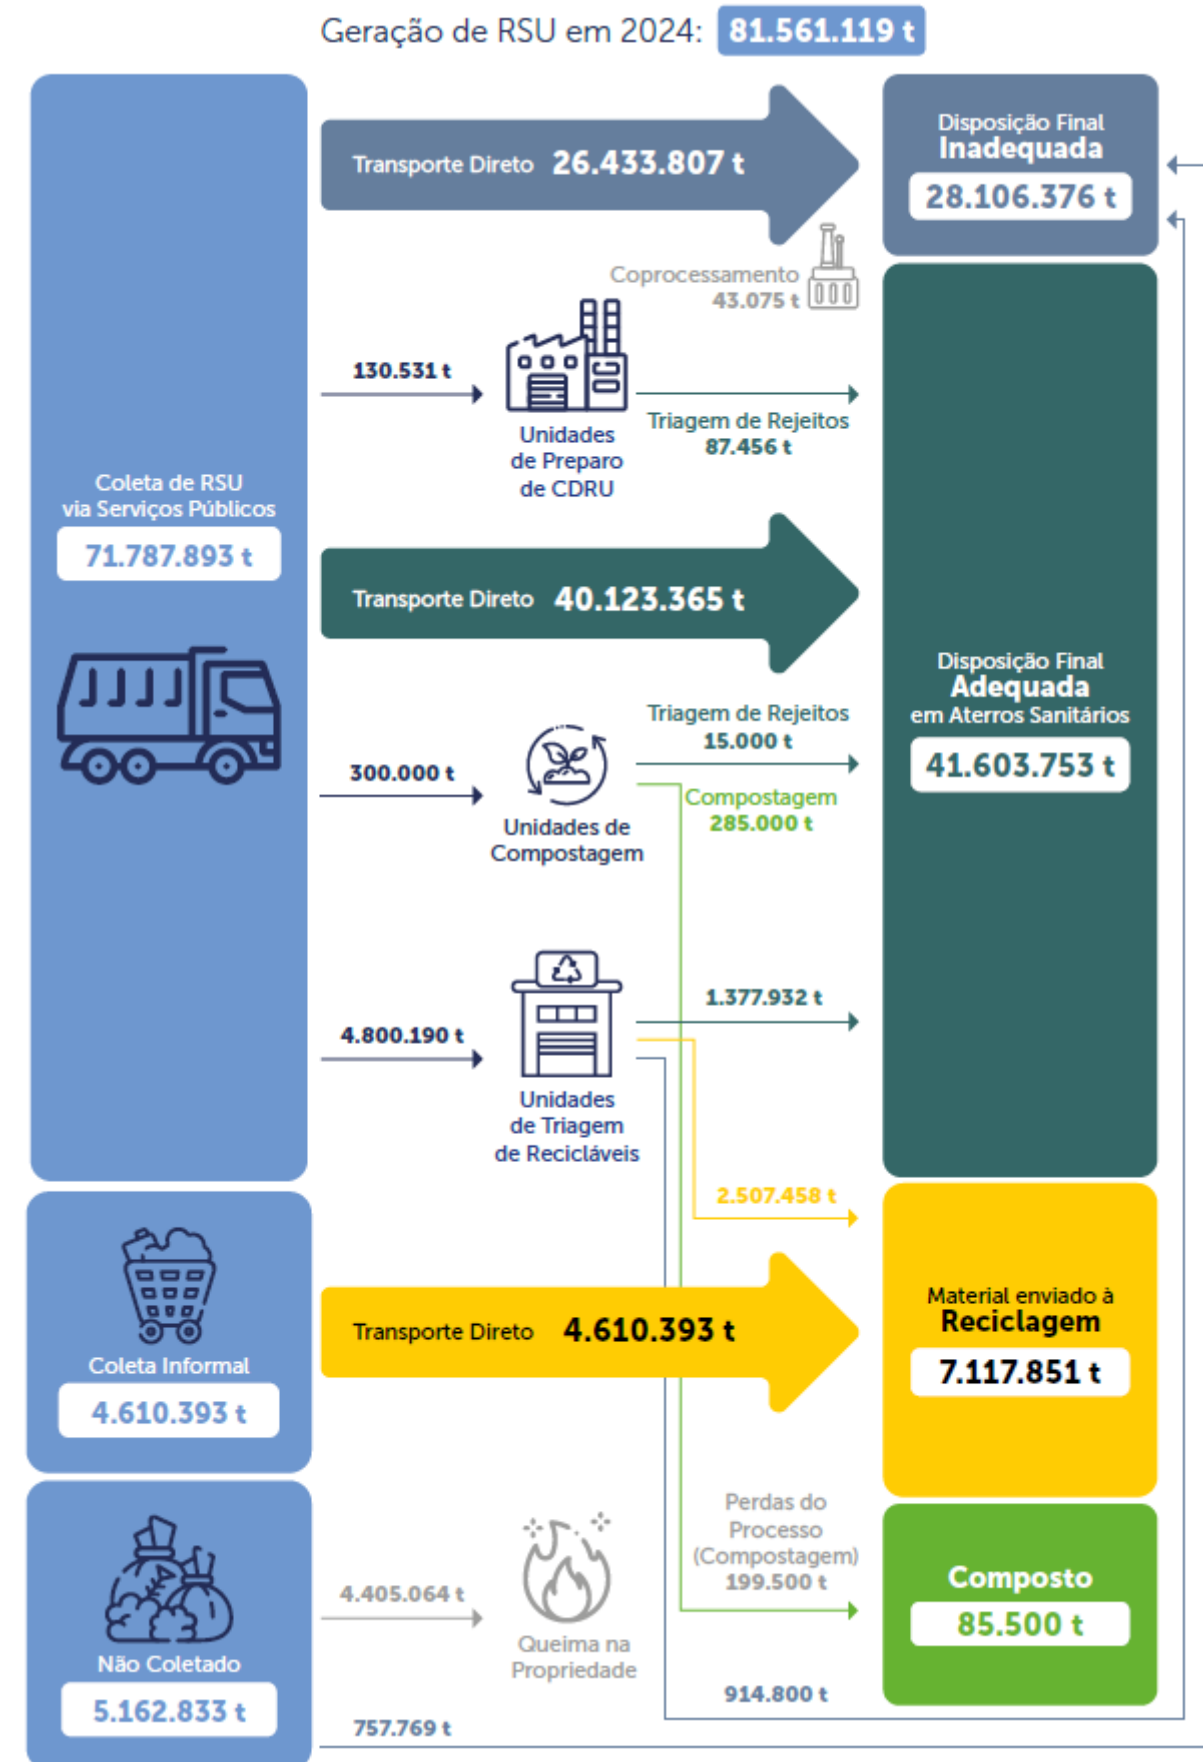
Geração de RSU em 2024: 81.561.119 t

Coleta de RSU via Serviços Públicos
71.787.893 t

Transporte Direto 26.433.807 t

Disposição Final
Inadequada
28.106.376 t

Coprocessamento
43.075 t

130.531 t

Unidades de Preparo de CDRU

Triagem de Rejeitos
87.456 t

Transporte Direto 40.123.365 t

Disposição Final
Adequada
em Aterros Sanitários
41.603.753 t

Triagem de Rejeitos
15.000 t

300.000 t

Unidades de Compostagem

Compostagem
285.000 t

1.377.932 t

4.800.190 t

Unidades de Triagem de Recicláveis

2.507.458 t

Coleta Informal
4.610.393 t

Transporte Direto 4.610.393 t

Material enviado à
Reciclagem
7.117.851 t

Perdas do Processo (Compostagem)
199.500 t

Composto
85.500 t

4.405.064 t

Queima na Propriedade

Não Coletado
5.162.833 t

914.800 t

757.769 t